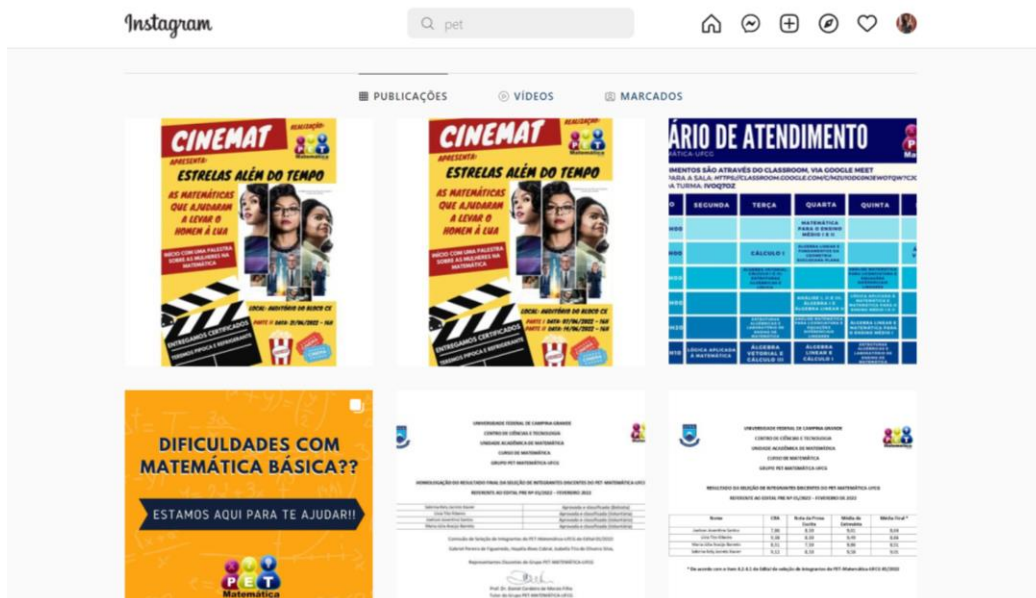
Instagram

pet

PUBLICAÇÕES VÍDEOS MARCADOS

CINEMAT
REALIZAÇÃO:
APRESENTA:
ESTRELAS ALÉM DO TEMPO
AS MATEMÁTICAS QUE AJUDARAM A LEVAR O HOMEM À LUA
INÍCIO COM UMA PALESTRA SOBRE AS MULHERES NA MATEMÁTICA
LOCAL: AUDITÓRIO DO BLOCO CX
PARTE I: DATA: 31/06/2022 - 16H
PARTE II: DATA: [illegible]
ENTREGAMOS CERTIFICADOS
TEREMOS PIPOCA E REFRIGERANTE

CINEMAT
REALIZAÇÃO:
APRESENTA:
ESTRELAS ALÉM DO TEMPO
AS MATEMÁTICAS QUE AJUDARAM A LEVAR O HOMEM À LUA
INÍCIO COM UMA PALESTRA SOBRE AS MULHERES NA MATEMÁTICA
LOCAL: AUDITÓRIO DO BLOCO CX
PARTE I: DATA: 07/06/2022 - 16H
PARTE II: DATA: 14/06/2022 - 16H
ENTREGAMOS CERTIFICADOS
TEREMOS PIPOCA E REFRIGERANTE

ÁRIO DE ATENDIMENTO
MÁTICA-UFCG
IMENTOS SÃO ATRAVÉS DO CLASSROOM, VIA GOOGLE MEET
PARA A SALA: HTTPS://CLASSROOM.GOOGLE.COM/C/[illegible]
A TURMA: IVOQ7OZ

| SEGUNDA | TERÇA | QUARTA | QUINTA |
|---|---|---|---|
| | | MATEMÁTICA PARA O ENSINO MÉDIO I E II | |
| | CÁLCULO I | ÁLGEBRA LINEAR E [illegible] | |
| | | | |
| | | ANÁLISE I, C.E III, ÁLGEBRA I E ÁLGEBRA LINEAR I | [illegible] |
| | | | ÁLGEBRA LINEAR E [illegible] |
| LÓGICA APLICADA À MATEMÁTICA | ÁLGEBRA VETORIAL E CÁLCULO I | ÁLGEBRA LINEAR E CÁLCULO I | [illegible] |

DIFICULDADES COM MATEMÁTICA BÁSICA??
ESTAMOS AQUI PARA TE AJUDAR!!
PET
Matemática

UNIVERSIDADE FEDERAL DE CAMPINA GRANDE
CENTRO DE CIÊNCIAS E TECNOLOGIA
UNIDADE ACADÊMICA DE MATEMÁTICA
CURSO DE MATEMÁTICA
GRUPO PET MATEMÁTICA UFCG
HOMOLOGAÇÃO DO RESULTADO FINAL DA SELEÇÃO DE INTEGRANTES DISCENTES DO PET MATEMÁTICA UFCG
REFERENTE AO EDITAL PRE Nº 01/2022 - FEVEREIRO 2022
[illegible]

UNIVERSIDADE FEDERAL DE CAMPINA GRANDE
CENTRO DE CIÊNCIAS E TECNOLOGIA
UNIDADE ACADÊMICA DE MATEMÁTICA
CURSO DE MATEMÁTICA
GRUPO PET MATEMÁTICA UFCG
RESULTADO DA SELEÇÃO DE INTEGRANTES DISCENTES DO PET MATEMÁTICA UFCG
REFERENTE AO EDITAL PRE Nº 01/2022 - FEVEREIRO DE 2022
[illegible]